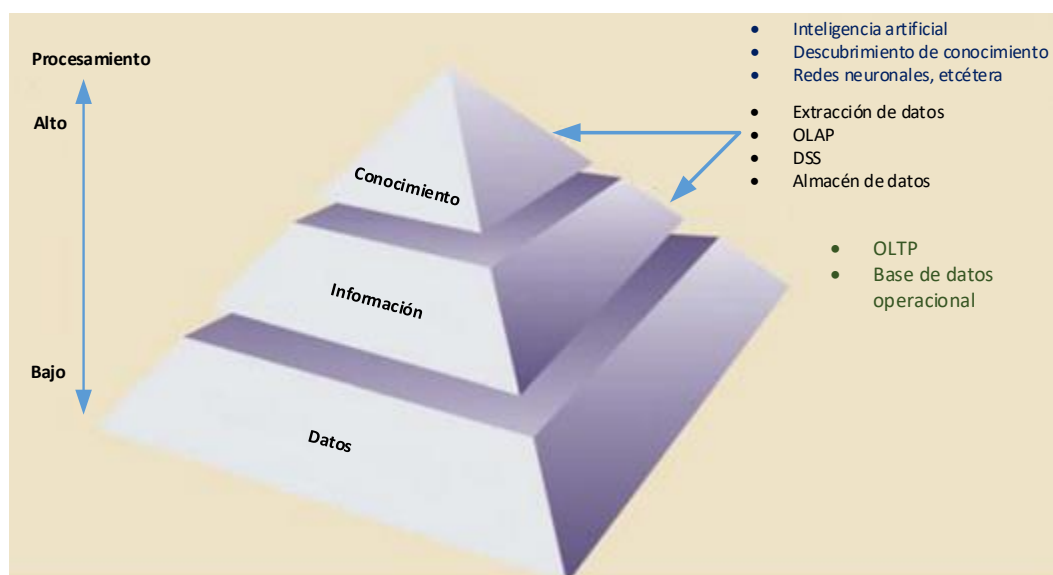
Procesamiento

Alto

Bajo

- Inteligencia artificial
- Descubrimiento de conocimiento
- Redes neuronales, etcétera

- Extracción de datos
- OLAP
- DSS
- Almacén de datos

- OLTP
- Base de datos operacional

Conocimiento

Información

Datos